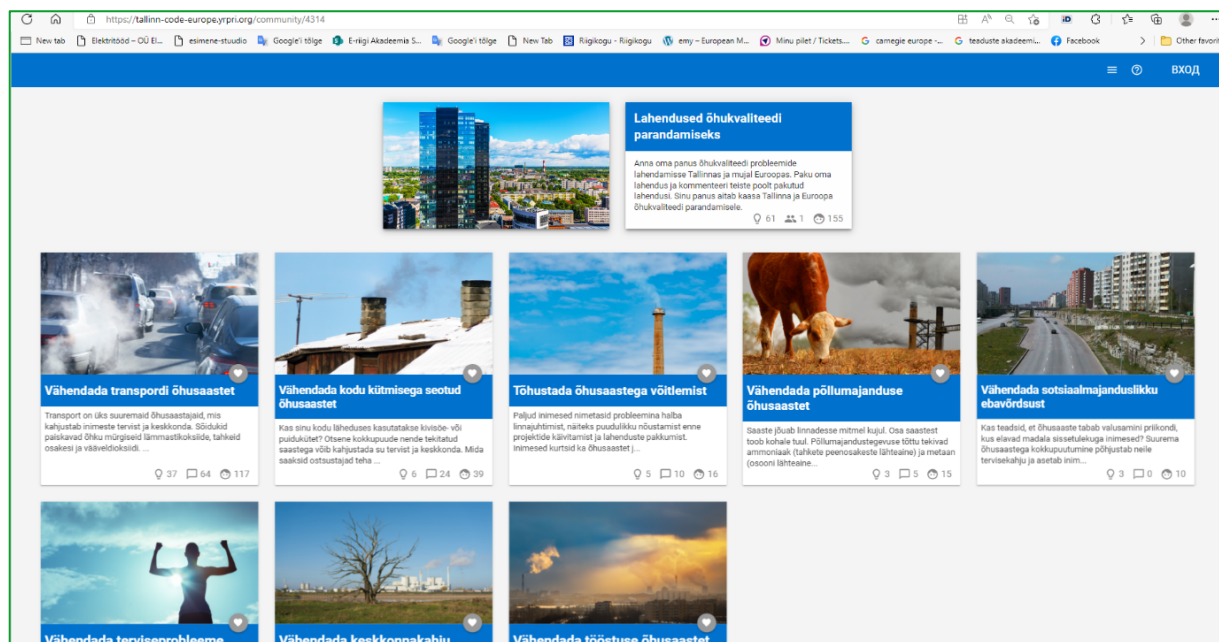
https://tallinn-code-europe.yrpri.org/community/4314

New tab | Elektritööd – OÜ El... | esimene-stuudio | Google'i tõlge | E-riigi Akadeemia S... | Google'i tõlge | New Tab | Riigikogu - Riigikogu | emy – European M... | Minu pilet / Tickets... | carnegie europe -... | teaduste akadeemi... | Facebook | Other favorit

ВХОД

Lahendused õhukvaliteedi parandamiseks

Anna oma panus õhukvaliteedi probleemide lahendamisse Tallinnas ja mujal Euroopas. Paku oma lahendus ja kommenteeri teiste poolt pakutud lahendusi. Sinu panus aitab kaasa Tallinna ja Euroopa õhukvaliteedi parandamisele.

61 1 155

Vähendada transpordi õhusaastet

Transport on üks suuremaid õhusaastajaid, mis kahjustab inimeste tervist ja keskkonda. Sõidukid paiskavad õhku mürgiseid lämmastikoksiide, tahkeid osakesi ja vääveldioksiidi. ...

37 64 117

Vähendada kodu kütmisega seotud õhusaastet

Kas sinu kodu läheduses kasutatakse kivisöe- või puidukütet? Otsene kokkupuude nende tekitatud saastega võib kahjustada su tervist ja keskkonda. Mida saaksid ostsustajad teha ...

6 24 39

Tõhustada õhusaastega võitlemist

Paljud inimesed nimetasid probleemina halba linnajuhtimist, näiteks puudulikku nõustamist enne projektide käivitamist ja lahenduste pakkumist. Inimesed kurtsid ka õhusaastet j...

5 10 16

Vähendada põllumajanduse õhusaastet

Saaste jõuab linnadesse mitmel kujul. Osa saastest toob kohale tuul. Põllumajandustegevuse tõttu tekivad ammoniaak (tahkete peenosakeste lähteaine) ja metaan (osooni lähteaine...

3 5 15

Vähendada sotsiaalmajanduslikku ebavõrdsust

Kas teadsid, et õhusaaste tabab valusamini piirkondi, kus elavad madala sissetulekuga inimesed? Suurema õhusaastega kokkupuutumine põhjustab neile tervisekahju ja asetab inim...

3 0 10

Vähendada terviseprobleeme

Vähendada keskkonnakahju

Vähendada tööstuse õhusaastet